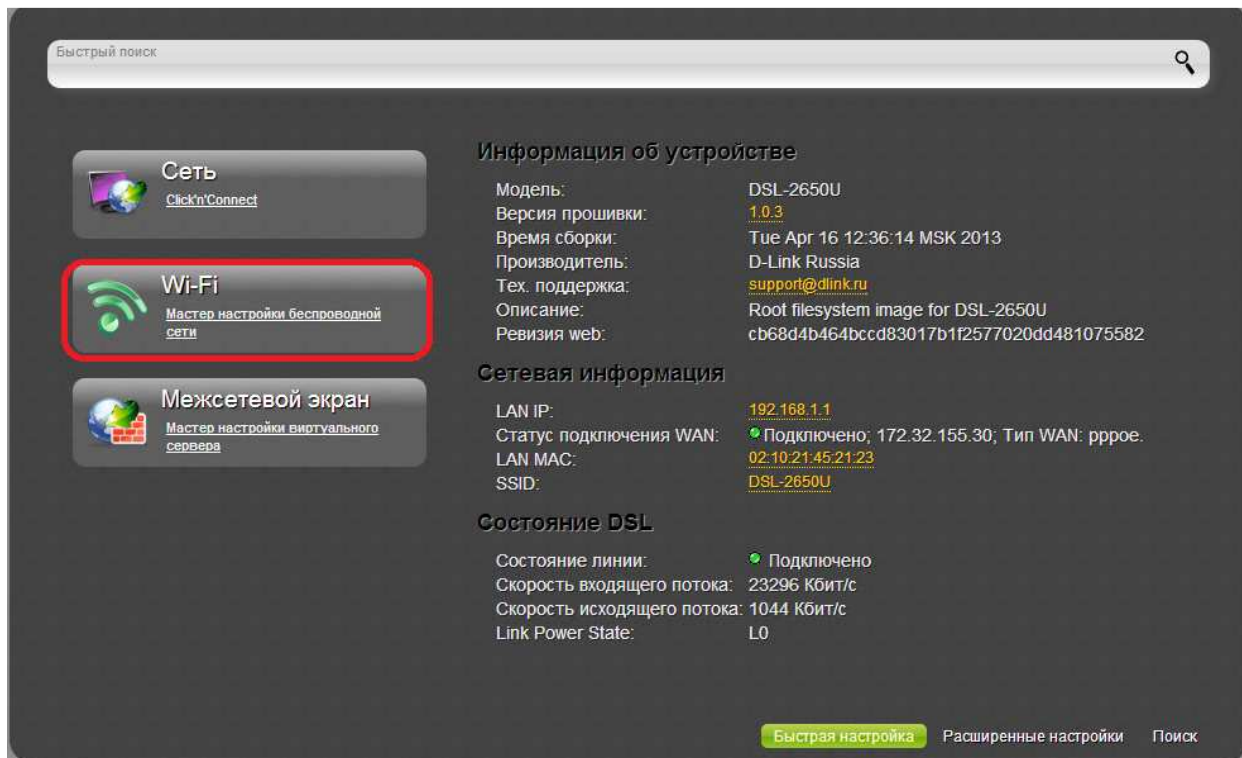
Быстрый поиск

Сеть
Click'n'Connect

Wi-Fi
Мастер настройки беспроводной сети

Межсетевой экран
Мастер настройки виртуального сервера

Информация об устройстве

| | |
|---|---|
| Модель: | DSL-2650U |
| Версия прошивки: | 1.0.3 |
| Время сборки: | Tue Apr 16 12:36:14 MSK 2013 |
| Производитель: | D-Link Russia |
| Тех. поддержка: | support@dlink.ru |
| Описание: | Root filesystem image for DSL-2650U |
| Ревизия web: | cb68d4b464bccd83017b1f2577020dd481075582 |

Сетевая информация

| | |
|---|---|
| LAN IP: | 192.168.1.1 |
| Статус подключения WAN: | Подключено; 172.32.155.30; Тип WAN: pppoe. |
| LAN MAC: | 02:10:21:45:21:23 |
| SSID: | DSL-2650U |

Состояние DSL

| | |
|---|---|
| Состояние линии: | Подключено |
| Скорость входящего потока: | 23296 Кбит/с |
| Скорость исходящего потока: | 1044 Кбит/с |
| Link Power State: | L0 |

Быстрая настройка Расширенные настройки Поиск